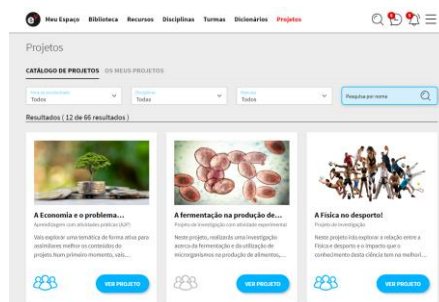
Meu Espaço Biblioteca Recursos Disciplinas Turmas Dicionários Projetos

Projetos

CATÁLOGO DE PROJETOS OS MEUS PROJETOS

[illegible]
Todos

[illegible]
Todas

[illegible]
Todos

Pesquisa por nome

Resultados ( 12 de 66 resultados )

A Economia e o problema...
Aprendizagem com atividades práticas (AP)
Vais explorar uma temática de forma ativa para assimilares melhor os conteúdos do projeto. Num primeiro momento, vais...
VER PROJETO

A fermentação na produção de...
Projeto de investigação com atividade experimental
Neste projeto, realizarás uma investigação acerca da fermentação e da utilização de microrganismos na produção de alimentos,...
VER PROJETO

A Física no desporto!
Projeto de investigação
Neste projeto irás explorar a relação entre a Física e desporto e o impacto que o conhecimento desta ciência tem no melhor...
VER PROJETO